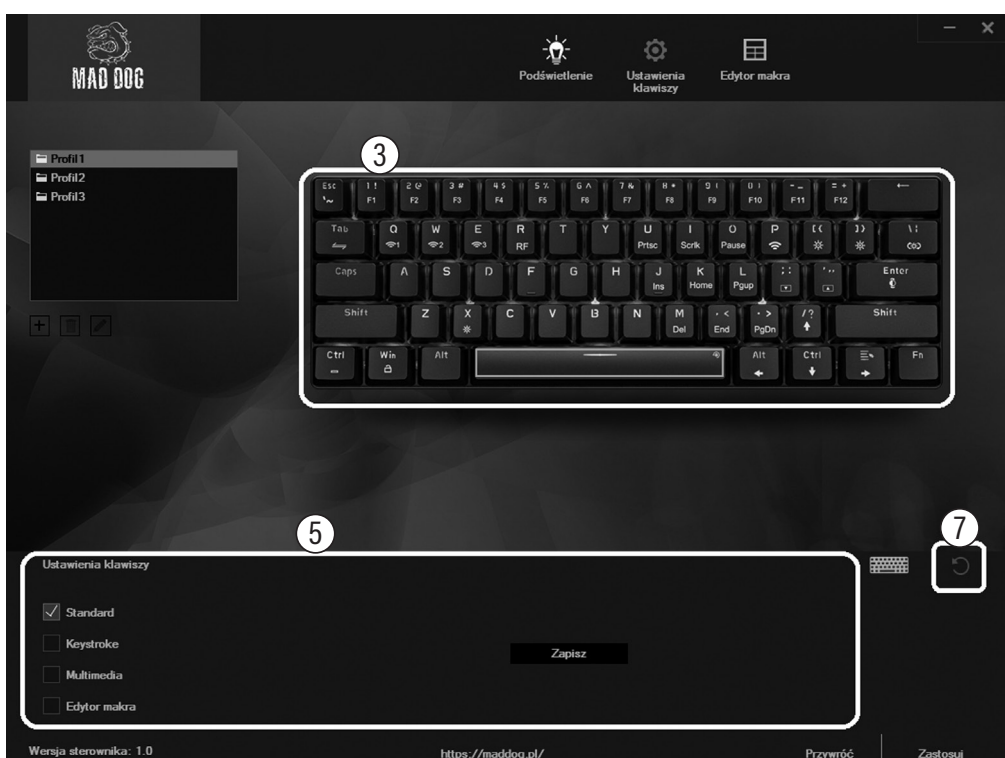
MAD DOG

Podświetlenie
Ustawienia klawiszy
Edytor makra

Profil1
Profil2
Profil3

3

Esc F1 F2 F3 F4 F5 F6 F7 F8 F9 F10 F11 F12
Tab Q W E R T Y U I O P
RF Prtsc Scrlk Pause
Caps A S D F G H J K L Enter
Ins Home Pgup
Shift Z X C V B N M Shift
Del End PgDn
Ctrl Win Alt Alt Ctrl Fn

5

7

Ustawienia klawiszy

Standard
Keystroke
Multimedia
Edytor makra

Zapisz

Wersja sterownika: 1.0
https://maddog.pl/
Przywróć
Zastosuj